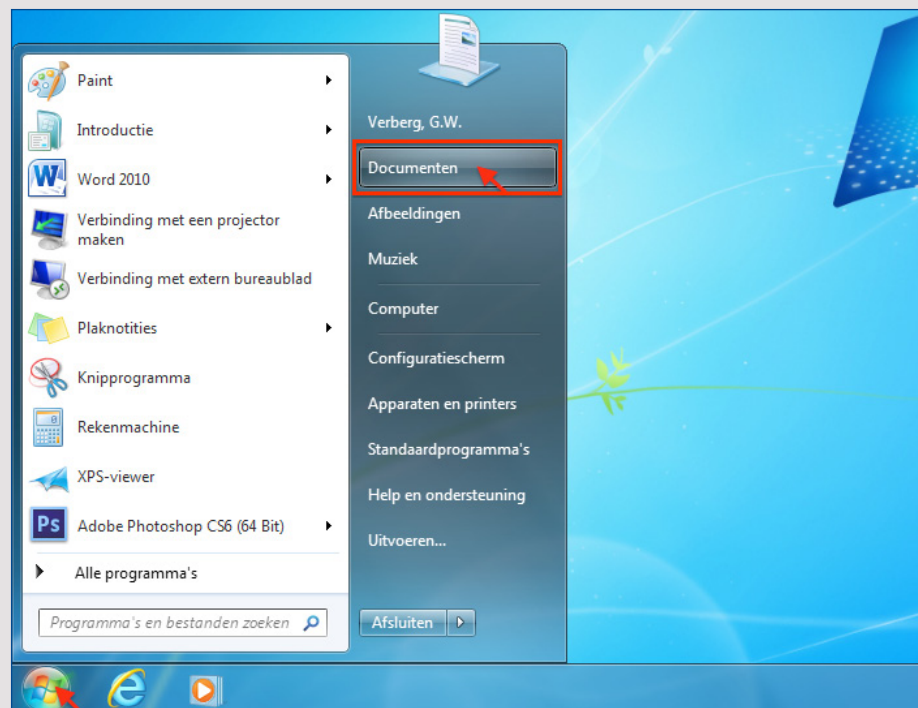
Paint
Introductie
Word 2010
Verbinding met een projector maken
Verbinding met extern bureaublad
Plaknotities
Knipprogramma
Rekenmachine
XPS-viewer
Adobe Photoshop CS6 (64 Bit)
Alle programma's
Programma's en bestanden zoeken

Verberg, G.W.
Documenten
Afbeeldingen
Muziek
Computer
Configuratiescherm
Apparaten en printers
Standaardprogramma's
Help en ondersteuning
Uitvoeren...
Afsluiten